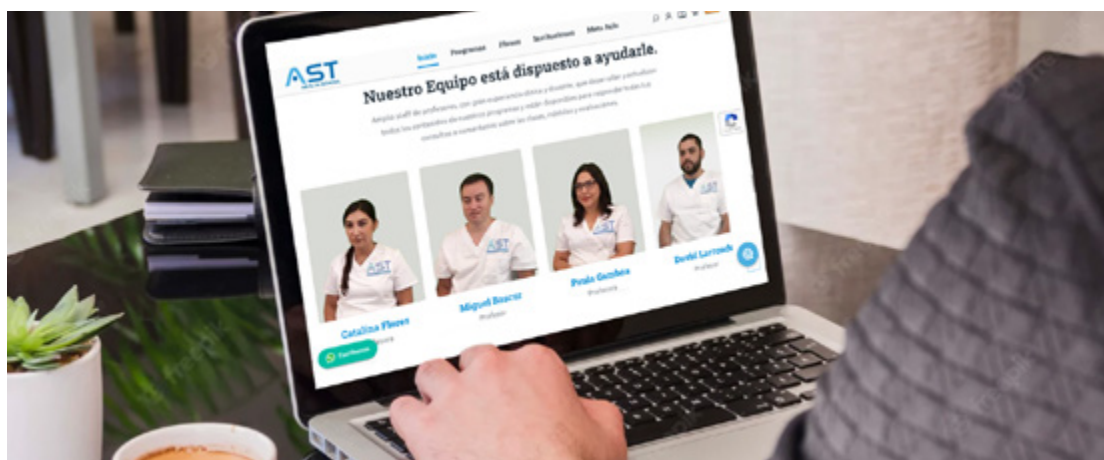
AST

Inicio Programas Ofrezco Testimonios Mato Aula

Nuestro Equipo está dispuesto a ayudarle.

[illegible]

AST

Catalina Flores

Profesora

Miguel Baucar

Profesor

AST

Paula Gamboa

Profesora

AST

David Larraech

Profesor

Escríbenos